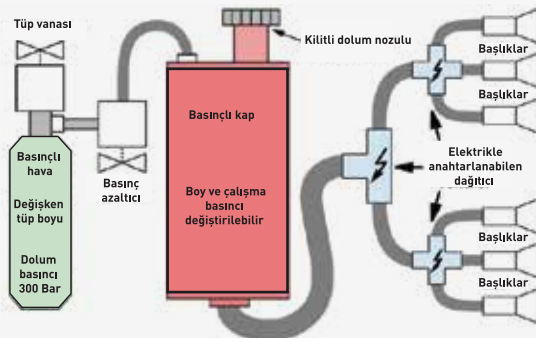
Tüp vanası

Kilitli dolum nozulu

Başlıklar

Başlıklar

Basınçlı kap

Basınçlı hava

Değişken tüp boyu

Dolum basıncı 300 Bar

Basınç azaltıcı

Boy ve çalışma basıncı değiştirilebilir

Elektrikle anahtarlanabilen dağıtıcı

Başlıklar

Başlıklar